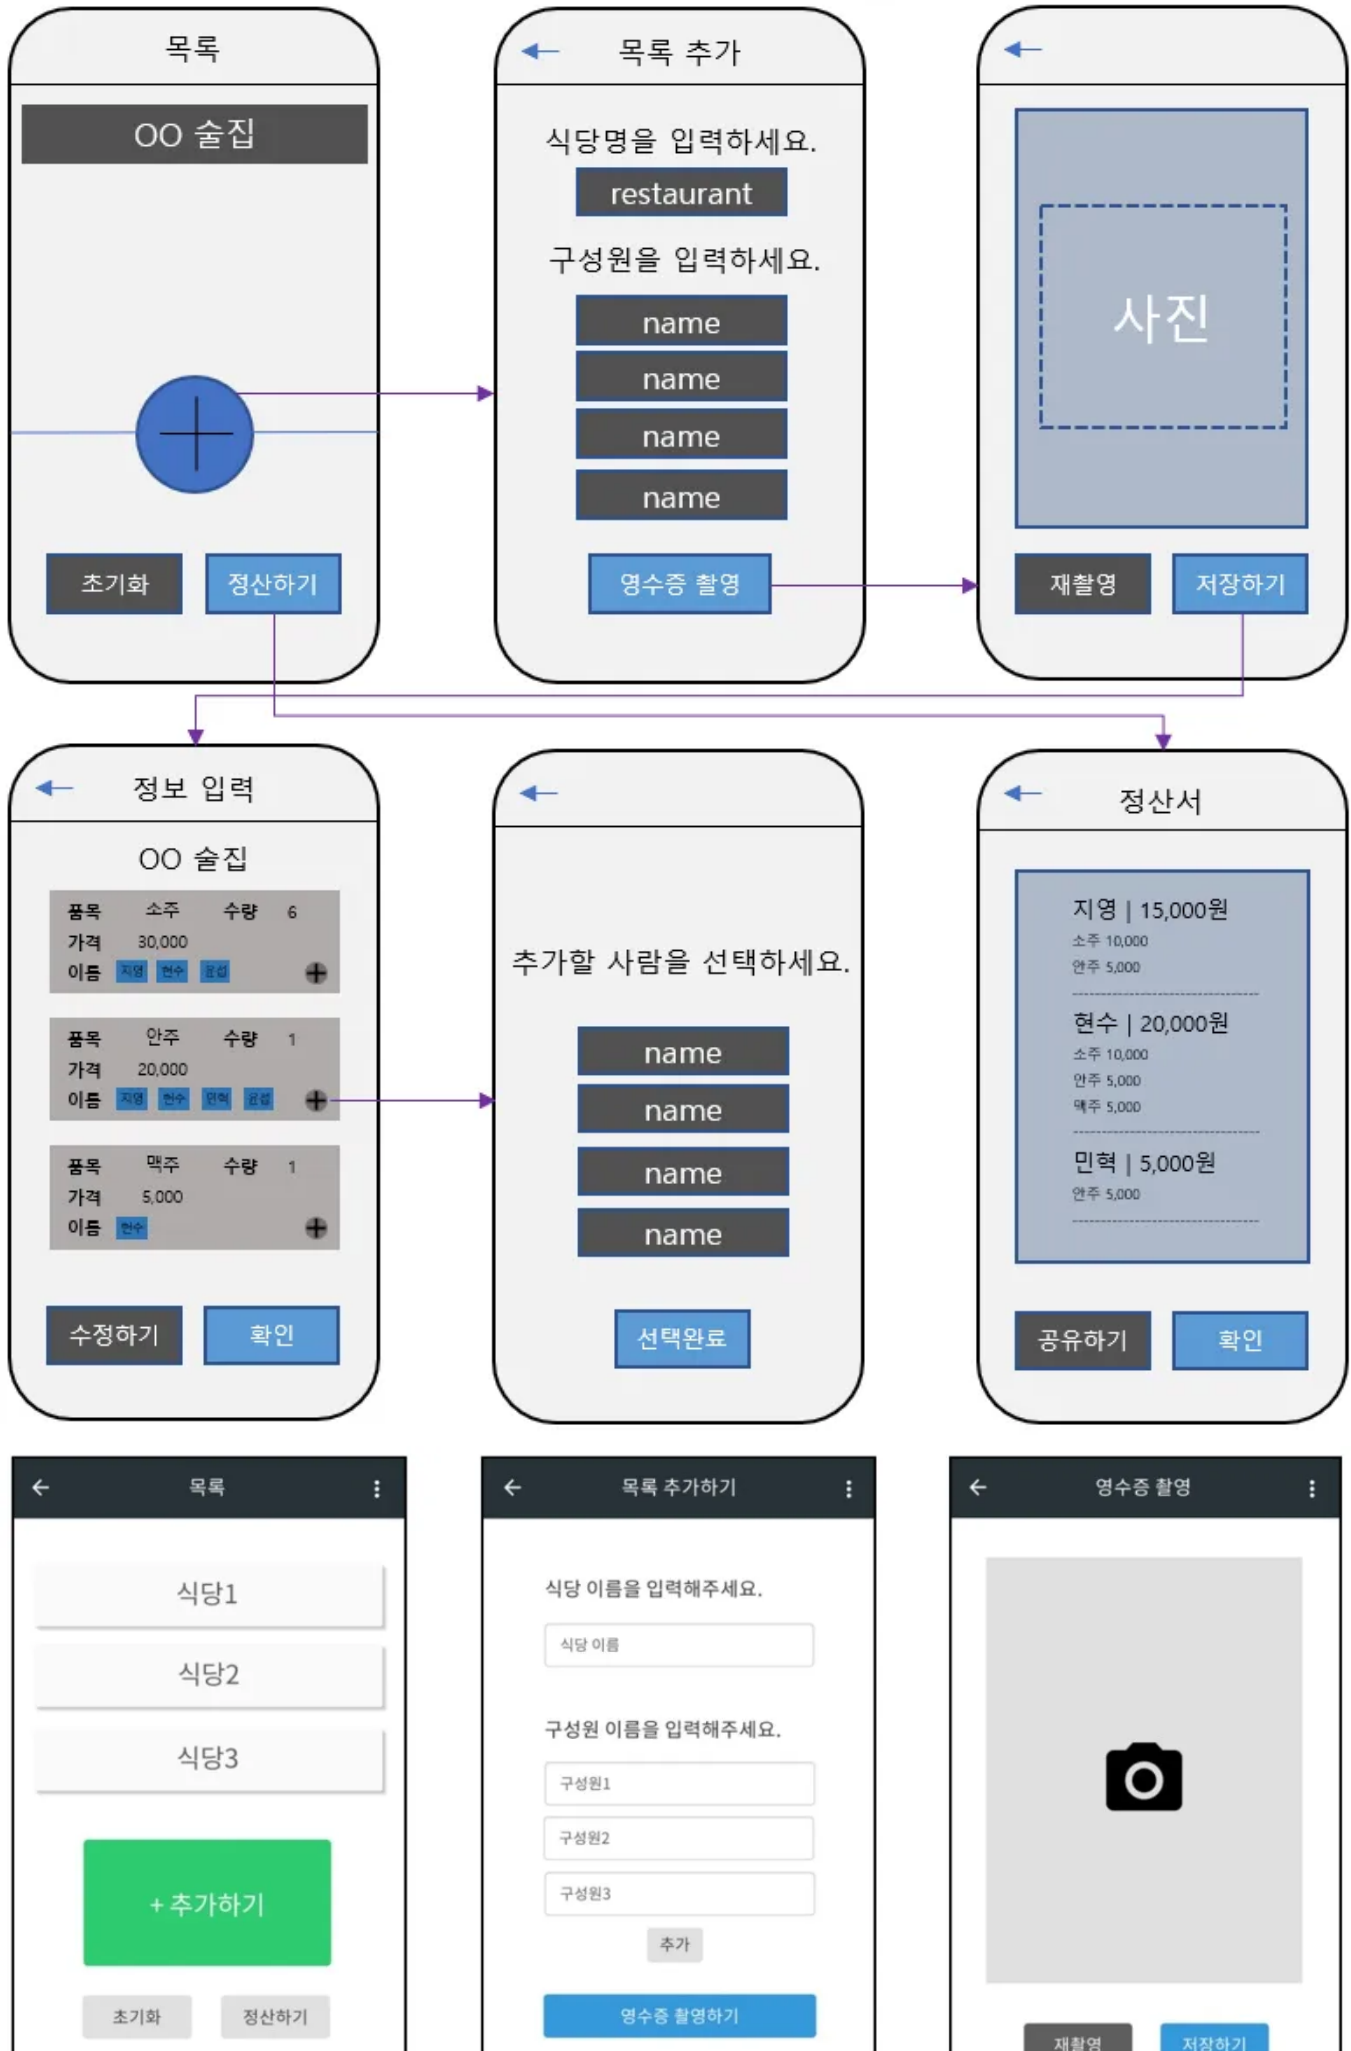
목록

OO 술집

초기화
정산하기

목록 추가

식당명을 입력하세요.

restaurant

구성원을 입력하세요.

name
name
name
name

영수증 촬영

사진

재촬영
저장하기

정보 입력

OO 술집

| 품목 | 소주 | 수량 | 6 |
|---|---|---|---|
| 가격 | 30,000 | | |
| 이름 | 지영 현수 은섭 | | |

| 품목 | 안주 | 수량 | 1 |
|---|---|---|---|
| 가격 | 20,000 | | |
| 이름 | 지영 현수 민혁 은섭 | | |

| 품목 | 맥주 | 수량 | 1 |
|---|---|---|---|
| 가격 | 5,000 | | |
| 이름 | 현수 | | |

수정하기
확인

추가할 사람을 선택하세요.

name
name
name
name

선택완료

정산서

지영 | 15,000원
소주 10,000
안주 5,000

현수 | 20,000원
소주 10,000
안주 5,000
맥주 5,000

민혁 | 5,000원
안주 5,000

공유하기
확인

목록

식당1
식당2
식당3

+ 추가하기

초기화
정산하기

목록 추가하기

식당 이름을 입력해주세요.

식당 이름

구성원 이름을 입력해주세요.

구성원1
구성원2
구성원3

추가

영수증 촬영하기

영수증 촬영

재촬영
저장하기